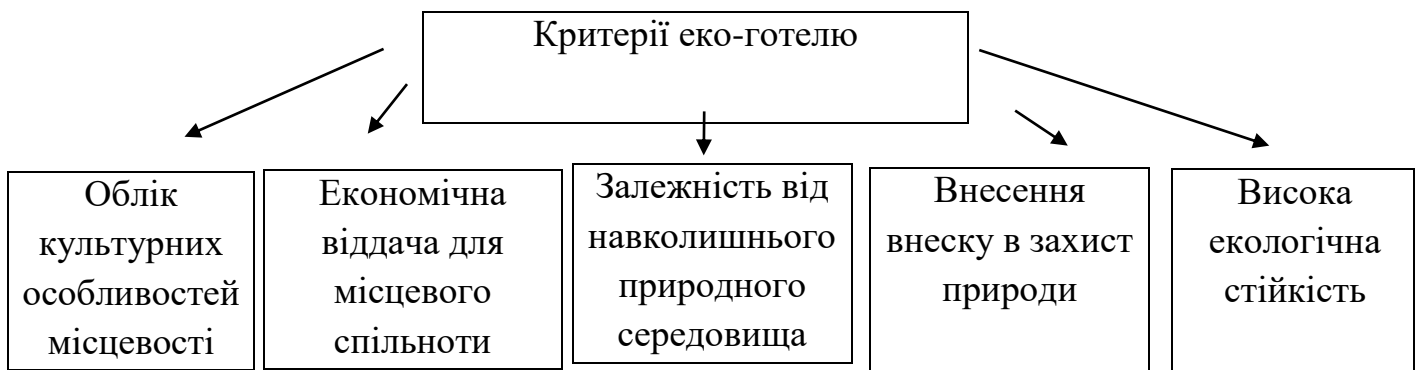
Критерії еко-готелю

Облік культурних особливостей місцевості

Економічна віддача для місцевого спільноти

Залежність від навколишнього природного середовища

Внесення внеску в захист природи

Висока екологічна стійкість